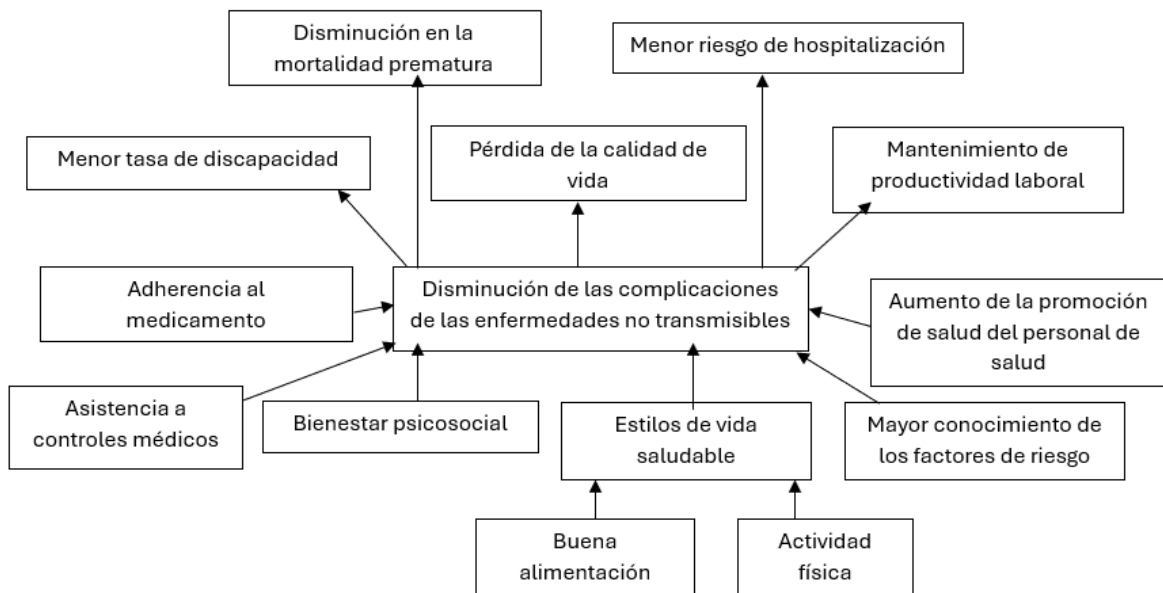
Disminución en la mortalidad prematura

Menor riesgo de hospitalización

Menor tasa de discapacidad

Pérdida de la calidad de vida

Mantenimiento de productividad laboral

Adherencia al medicamento

Disminución de las complicaciones de las enfermedades no transmisibles

Aumento de la promoción de salud del personal de salud

Asistencia a controles médicos

Bienestar psicosocial

Estilos de vida saludable

Mayor conocimiento de los factores de riesgo

Buena alimentación

Actividad física